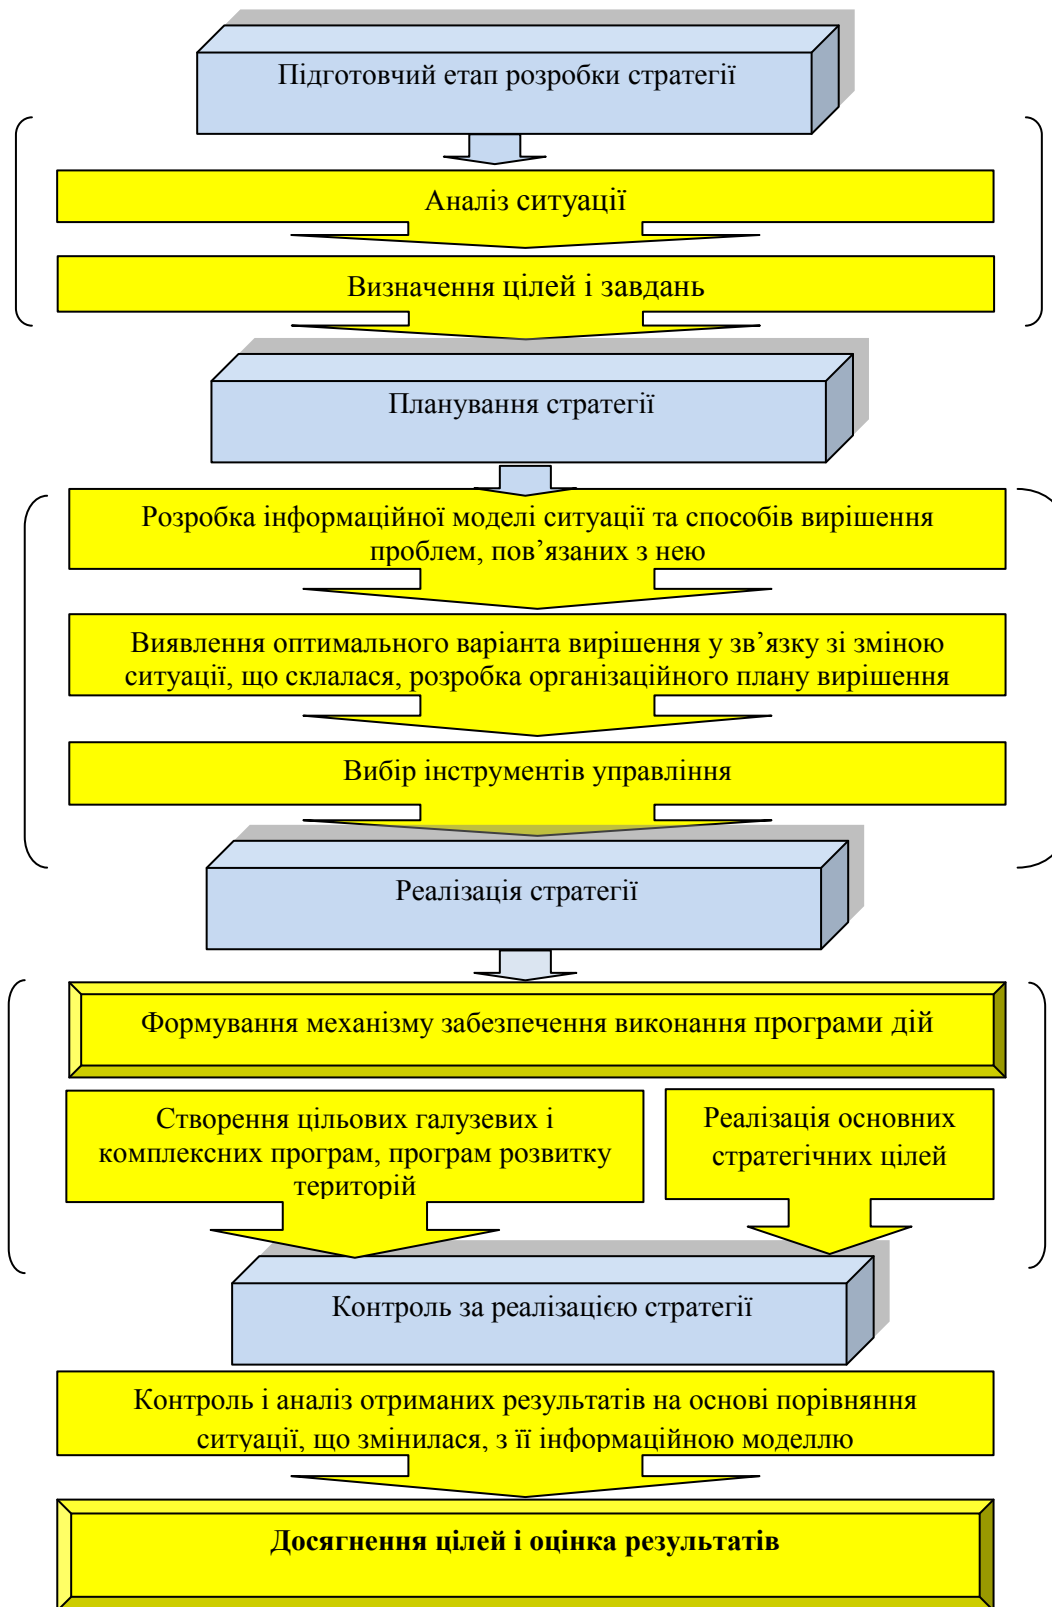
Підготовчий етап розробки стратегії

Аналіз ситуації

Визначення цілей і завдань

Планування стратегії

Розробка інформаційної моделі ситуації та способів вирішення проблем, пов’язаних з нею

Виявлення оптимального варіанта вирішення у зв’язку зі зміною ситуації, що склалася, розробка організаційного плану вирішення

Вибір інструментів управління

Реалізація стратегії

Формування механізму забезпечення виконання програми дій

Створення цільових галузевих і комплексних програм, програм розвитку територій

Реалізація основних стратегічних цілей

Контроль за реалізацією стратегії

Контроль і аналіз отриманих результатів на основі порівняння ситуації, що змінилася, з її інформаційною моделлю

Досягнення цілей і оцінка результатів